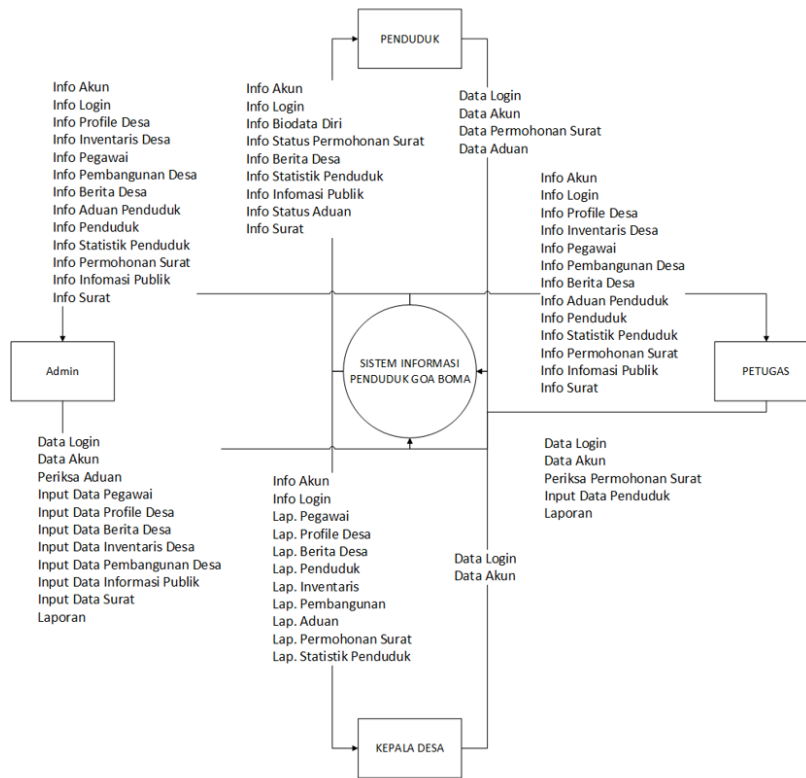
PENDUDUK

Info Akun
Info Login
Info Profile Desa
Info Inventaris Desa
Info Pegawai
Info Pembangunan Desa
Info Berita Desa
Info Aduan Penduduk
Info Penduduk
Info Statistik Penduduk
Info Permohonan Surat
Info Infomasi Publik
Info Surat

Info Akun
Info Login
Info Biodata Diri
Info Status Permohonan Surat
Info Berita Desa
Info Statistik Penduduk
Info Infomasi Publik
Info Status Aduan
Info Surat

Data Login
Data Akun
Data Permohonan Surat
Data Aduan

Info Akun
Info Login
Info Profile Desa
Info Inventaris Desa
Info Pegawai
Info Pembangunan Desa
Info Berita Desa
Info Aduan Penduduk
Info Penduduk
Info Statistik Penduduk
Info Permohonan Surat
Info Infomasi Publik
Info Surat

Admin

SISTEM INFORMASI PENDUDUK GOA BOMA

PETUGAS

Data Login
Data Akun
Periksa Aduan
Input Data Pegawai
Input Data Profile Desa
Input Data Berita Desa
Input Data Inventaris Desa
Input Data Pembangunan Desa
Input Data Informasi Publik
Input Data Surat
Laporan

Info Akun
Info Login
Lap. Pegawai
Lap. Profile Desa
Lap. Berita Desa
Lap. Penduduk
Lap. Inventaris
Lap. Pembangunan
Lap. Aduan
Lap. Permohonan Surat
Lap. Statistik Penduduk

Data Login
Data Akun
Periksa Permohonan Surat
Input Data Penduduk
Laporan

Data Login
Data Akun

KEPALA DESA